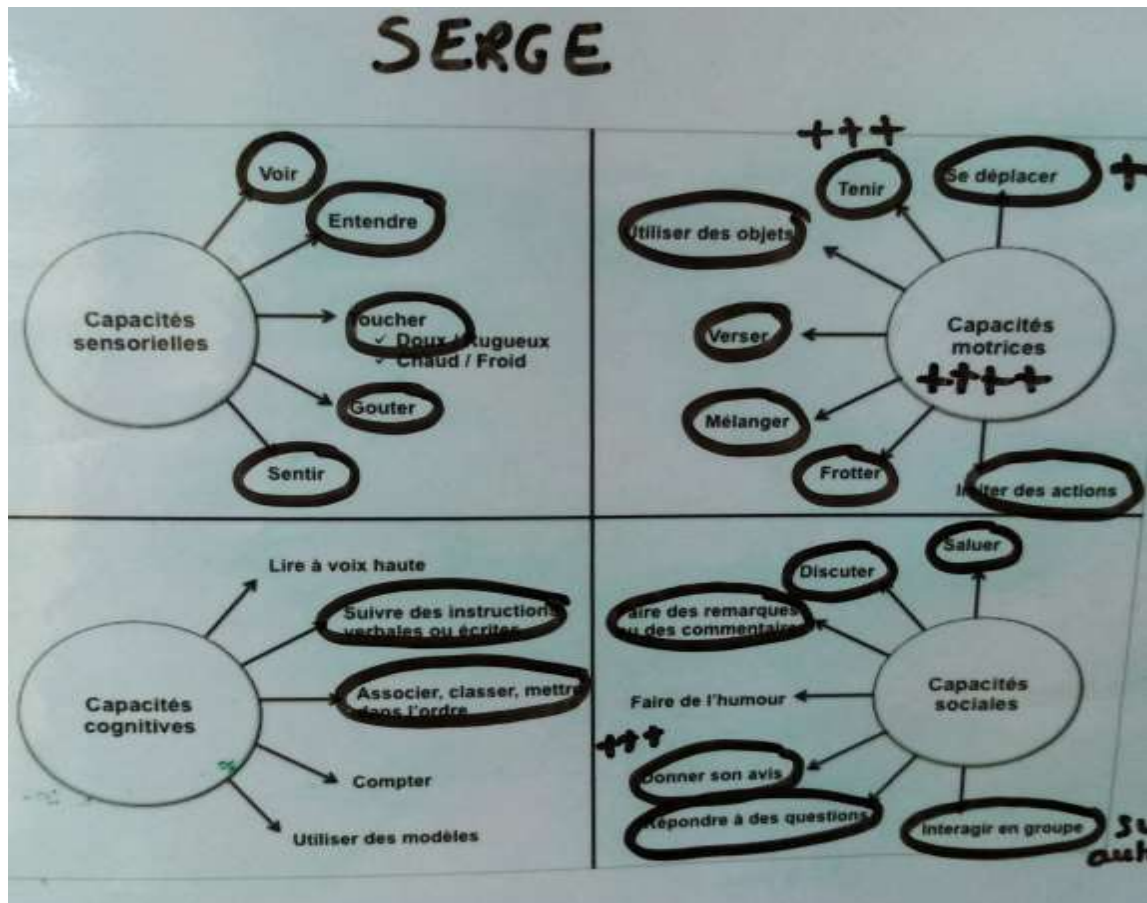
SERGE

Capacités sensorielles

Voir

Entendre

Toucher
✓ Doux / Rugueux
✓ Chaud / Froid

Gouter

Sentir

+++

Capacités motrices

Tenir

Se déplacer +

Utiliser des objets

Verser

++++

Mélanger

Frotter

Imiter des actions

Capacités cognitives

Lire à voix haute

Suivre des instructions verbales ou écrites

Associer, classer, mettre dans l'ordre

Compter

Utiliser des modèles

Capacités sociales

Saluer

Discuter

Faire des remarques ou des commentaires

Faire de l'humour

+++

Donner son avis

Répondre à des questions

Interagir en groupe

Su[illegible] auh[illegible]